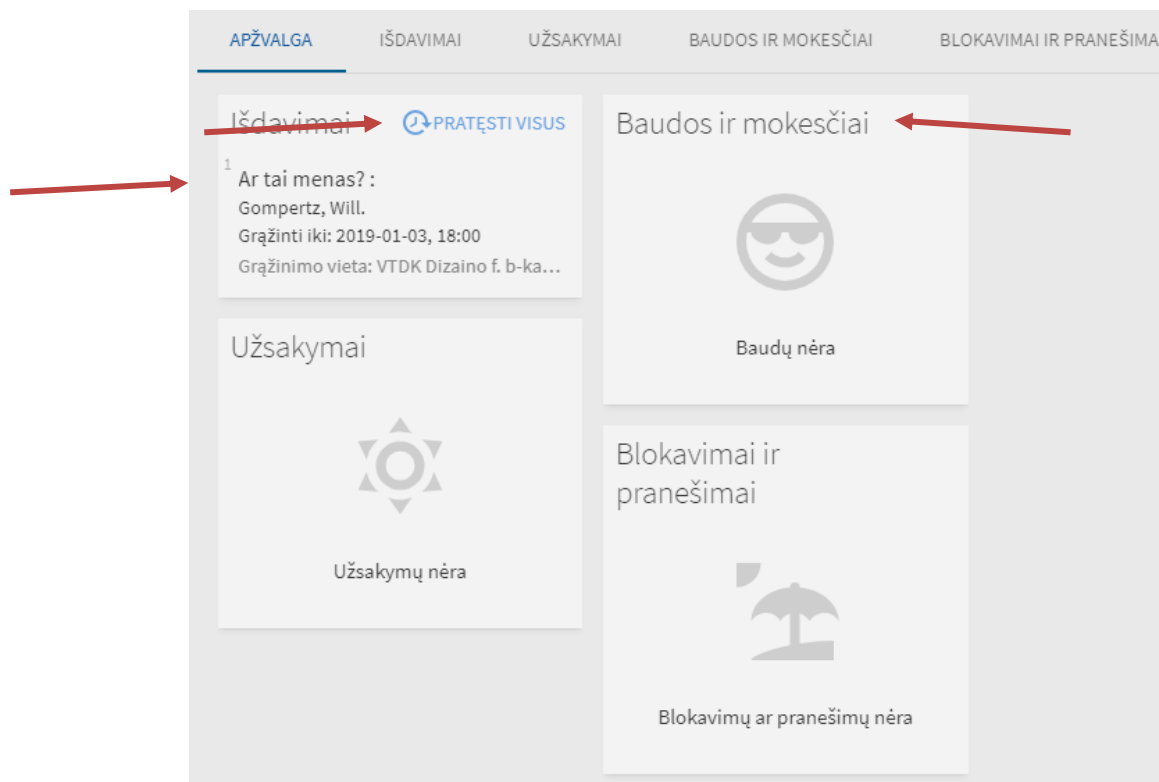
APŽVALGA IŠDAVIMAI UŽSAKYMAI BAUDOS IR MOKESČIAI BLOKAVIMAI IR PRANEŠIMA

Išdavimai PRATĘSTI VISUS

1

Ar tai menas? :
Gompertz, Will.
Grąžinti iki: 2019-01-03, 18:00
Grąžinimo vieta: VTDK Dizaino f. b-ka…

Baudos ir mokesčiai

Baudų nėra

Užsakymai

Užsakymų nėra

Blokavimai ir pranešimai

Blokavimų ar pranešimų nėra